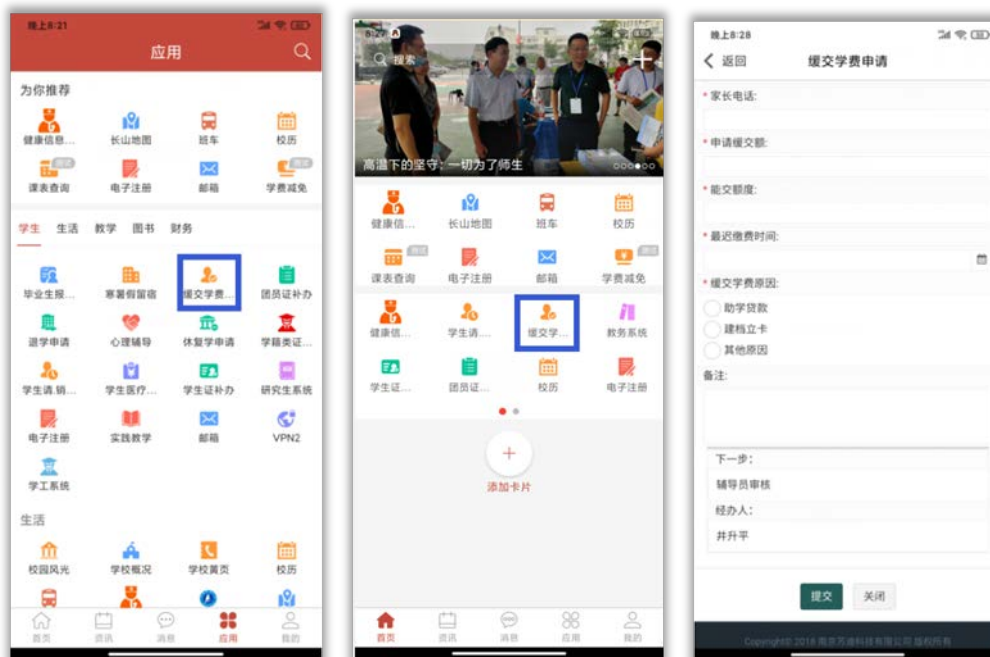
晚上8:21

应用

为你推荐

健康信息...
长山地图
班车
校历
课表查询
电子注册
邮箱
学费减免

学生 生活 教学 图书 财务

毕业生报...
寒暑假留宿
缓交学费...
团员证补办
退学申请
心理辅导
休复学申请
学籍类证...
学生请.销...
学生医疗...
学生证补办
研究生系统
电子注册
实践教学
邮箱
VPN2
学工系统

生活

校园风光
学校概况
学校黄页
校历

首页 资讯 消息 应用 我的

搜索

高温下的坚守，一切为了师生

健康信...
长山地图
班车
校历
课表查询
电子注册
邮箱
学费减免
健康信...
学生请...
缓交学...
教务系统
学生证...
团员证...
校历
电子注册

添加卡片

首页 资讯 消息 应用 我的

晚上8:28

返回 缓交学费申请

* 家长电话:
* 申请缓交额:
* 能交额度:
* 最迟缴费时间:
* 缓交学费原因:
助学贷款
建档立卡
其他原因
备注:

下一步:
辅导员审核
经办人:
井升平

提交 关闭

Copyright© 2018 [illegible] 版权所有